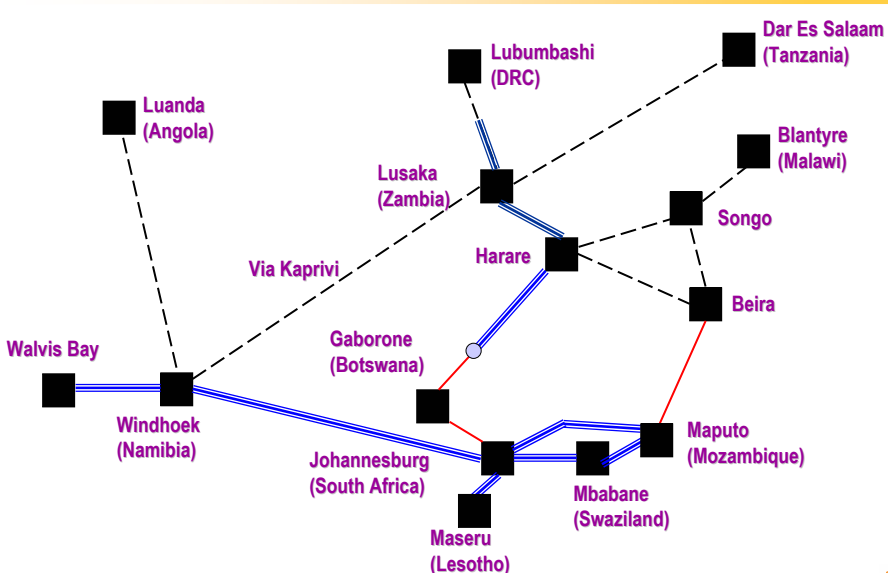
Lubumbashi
(DRC)

Dar Es Salaam
(Tanzania)

Luanda
(Angola)

Blantyre
(Malawi)

Lusaka
(Zambia)

Songo

Via Kaprivi

Harare

Beira

Gaborone
(Botswana)

Walvis Bay

Windhoek
(Namibia)

Johannesburg
(South Africa)

Maputo
(Mozambique)

Mbabane
(Swaziland)

Maseru
(Lesotho)